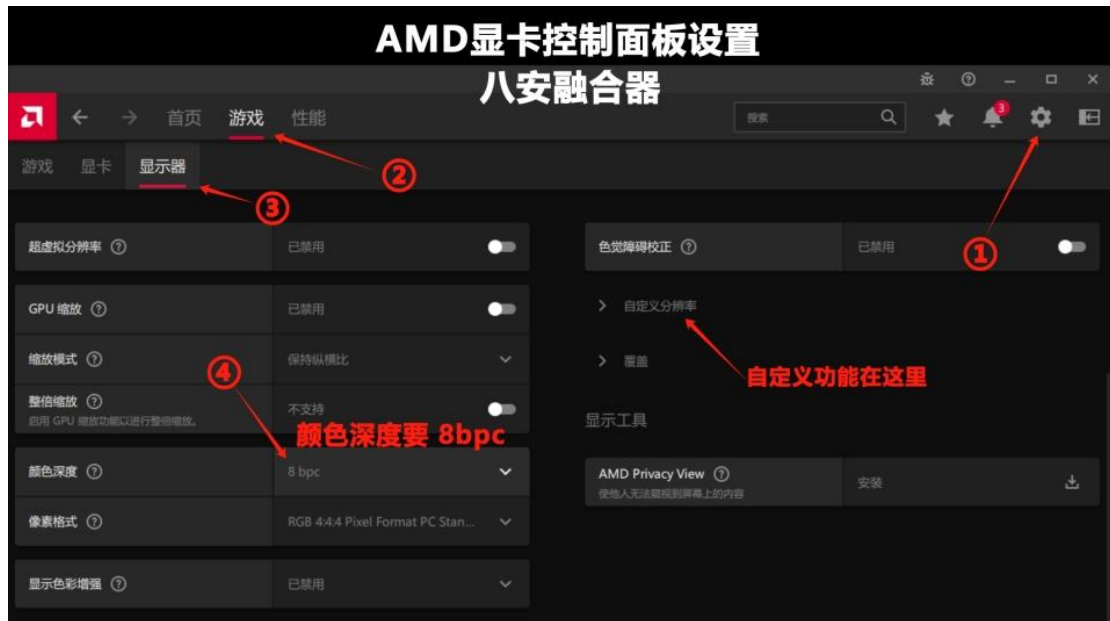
AMD显卡控制面板设置
八安融合器

首页 游戏 性能
搜索
3
游戏 显卡 显示器
②
③
超虚拟分辨率 ? 已禁用
色觉障碍校正 ? 已禁用
①
GPU 缩放 ? 已禁用
自定义分辨率
缩放模式 ? 保持纵横比
④
覆盖
自定义功能在这里
整倍缩放 ? 不支持
启用 GPU 缩放功能以进行整倍缩放。
颜色深度要 8bpc
显示工具
颜色深度 ? 8 bpc
AMD Privacy View ? 安装
使他人无法窥视到屏幕上的内容
像素格式 ? RGB 4:4:4 Pixel Format PC Stan...
显示色彩增强 ? 已禁用